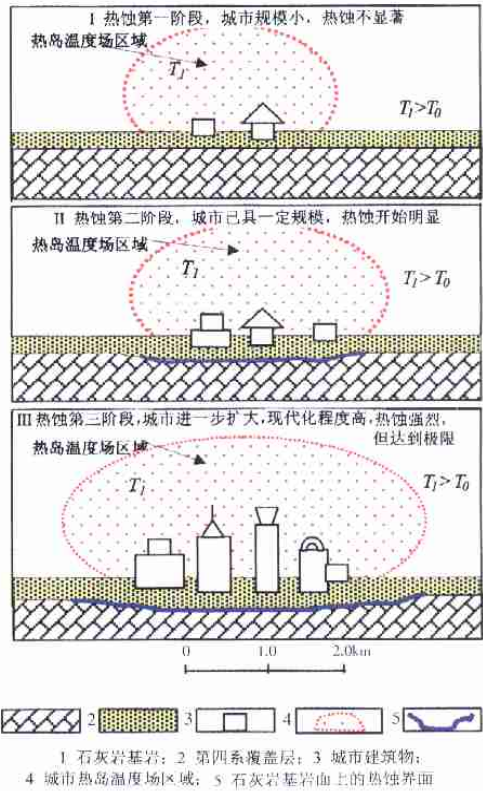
I 热蚀第一阶段，城市规模小，热蚀不显著

热岛温度场区域

$T_1$

$T_1 > T_0$

II 热蚀第二阶段，城市已具一定规模，热蚀开始明显

热岛温度场区域

$T_1$

$T_1 > T_0$

III 热蚀第三阶段，城市进一步扩大，现代化程度高，热蚀强烈，但达到极限

热岛温度场区域

$T_1$

$T_1 > T_0$

0 1.0 2.0km

1 2 3 4 5

1 石灰岩基岩；2 第四系覆盖层；3 城市建筑物；
4 城市热岛温度场区域；5 石灰岩基岩面上的热蚀界面